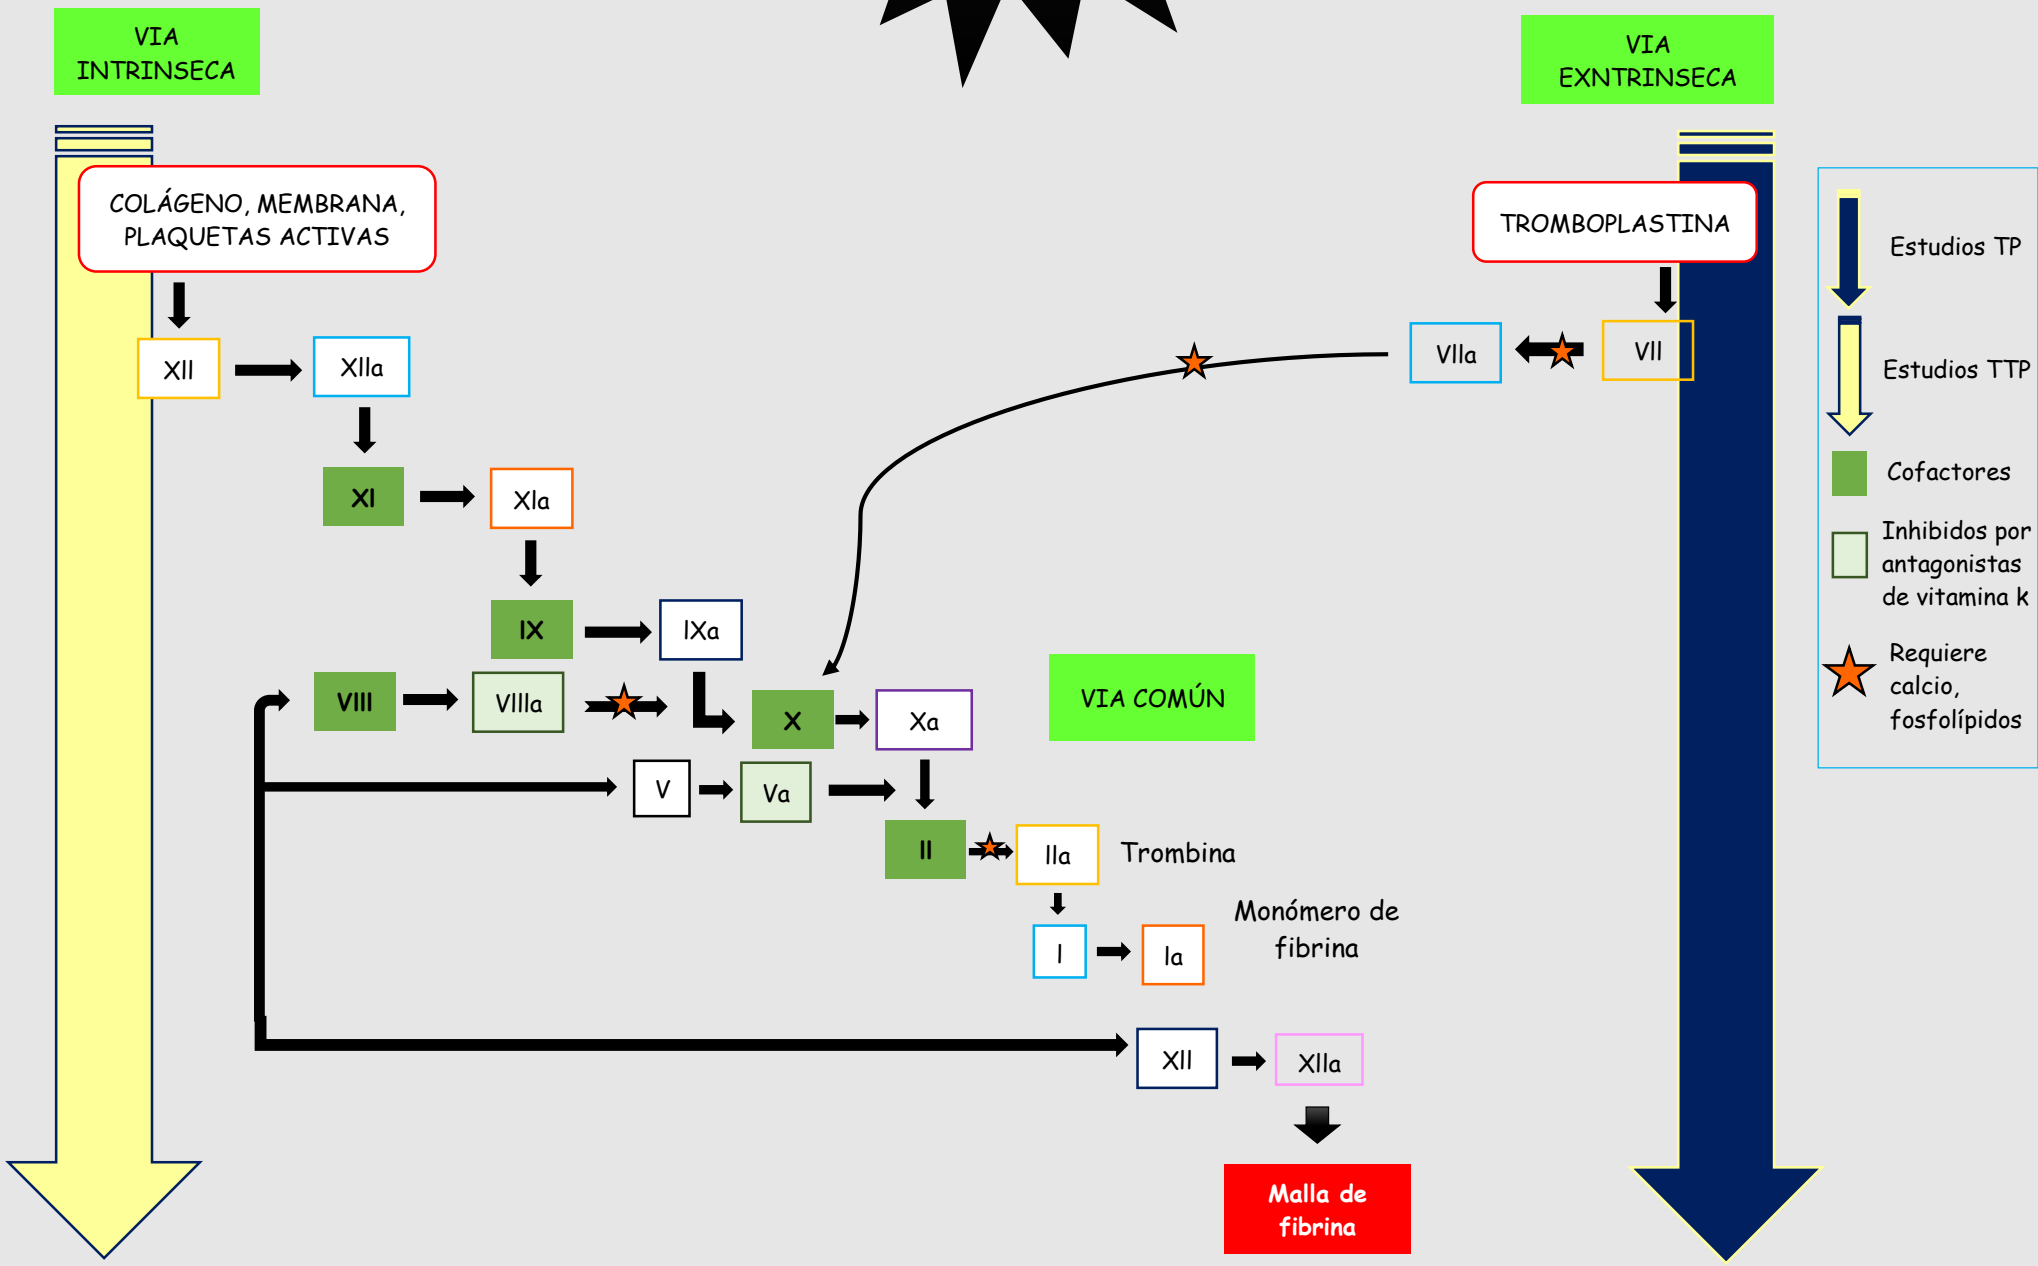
VIA INTRINSECA

VIA EXNTRINSECA

COLÁGENO, MEMBRANA, PLAQUETAS ACTIVAS

TROMBOPLASTINA

XII

XIIa

XI

XIa

IX

IXa

VIII

VIIIa

X

Xa

VIIa

VII

VIA COMÚN

V

Va

II

IIa

Trombina

I

Ia

Monómero de fibrina

XII

XIIa

Malla de fibrina

Estudios TP

Estudios TTP

Cofactores

Inhibidos por antagonistas de vitamina k

Requiere calcio, fosfolípidos